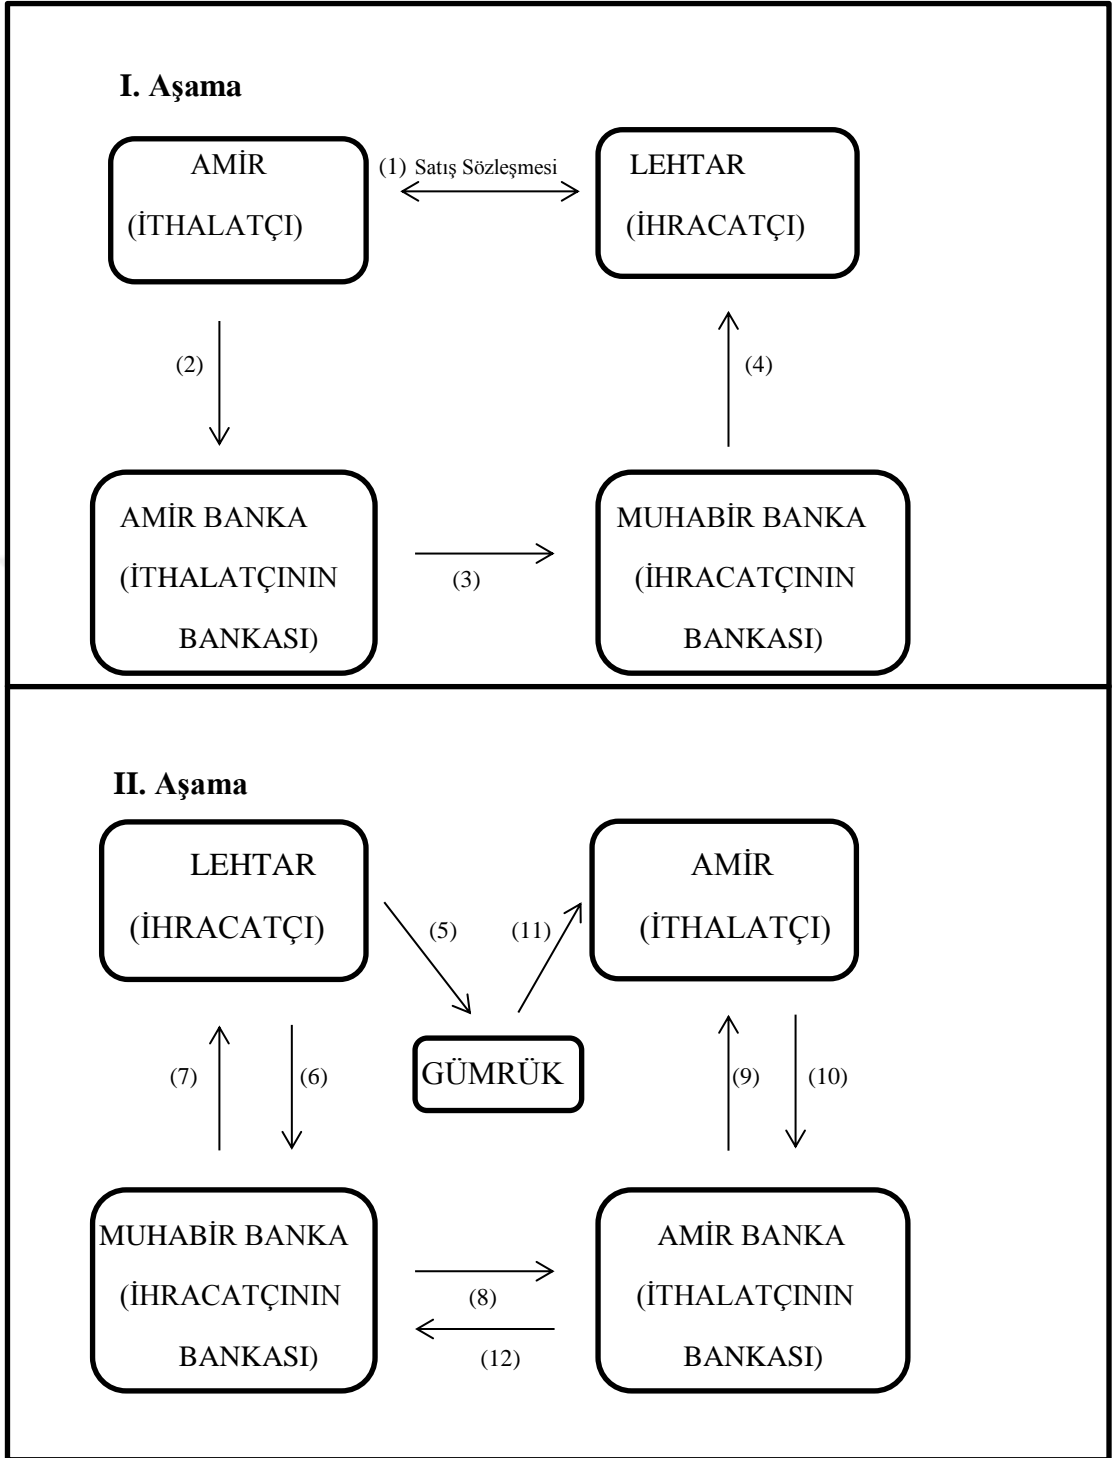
I. Aşama

AMİR (İTHALATÇI)

(1) Satış Sözleşmesi

LEHTAR (İHRACATÇI)

(2)

(4)

AMİR BANKA (İTHALATÇININ BANKASI)

(3)

MUHABİR BANKA (İHRACATÇININ BANKASI)

II. Aşama

LEHTAR (İHRACATÇI)

(5)

(11)

AMİR (İTHALATÇI)

(7)

(6)

GÜMRÜK

(9)

(10)

MUHABİR BANKA (İHRACATÇININ BANKASI)

(8)

(12)

AMİR BANKA (İTHALATÇININ BANKASI)